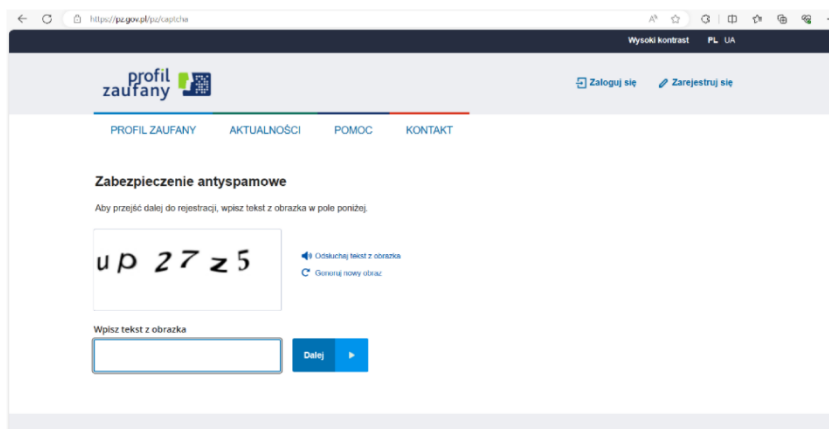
https://pz.gov.pl/pz/captcha

Wysoki kontrast PL UA

profil zaufany

Zaloguj się Zarejestruj się

PROFIL ZAUFANY AKTUALNOŚCI POMOC KONTAKT

Zabezpieczenie antyspamowe

Aby przejść dalej do rejestracji, wpisz tekst z obrazka w pole poniżej.

up 27z5

Odsłuchaj tekst z obrazka
Generuj nowy obraz

Wpisz tekst z obrazka

Dalej